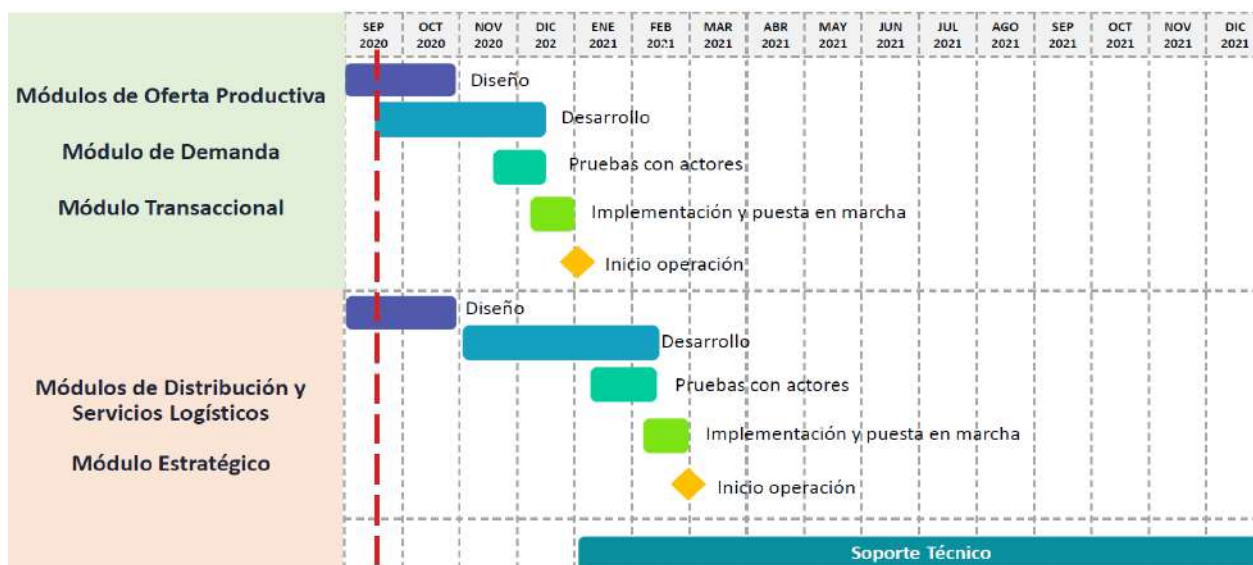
| SEP 2020 | OCT 2020 | NOV 2020 | DIC 202 | ENE 2021 | FEB 2021 | MAR 2021 | ABR 2021 | MAY 2021 | JUN 2021 | JUL 2021 | AGO 2021 | SEP 2021 | OCT 2021 | NOV 2021 | DIC 2021 |
|---|---|---|---|---|---|---|---|---|---|---|---|---|---|---|---|

Módulos de Oferta Productiva

Módulo de Demanda

Módulo Transaccional

Diseño

Desarrollo

Pruebas con actores

Implementación y puesta en marcha

Inicio operación

Módulos de Distribución y Servicios Logísticos

Módulo Estratégico

Diseño

Desarrollo

Pruebas con actores

Implementación y puesta en marcha

Inicio operación

Soporte Técnico